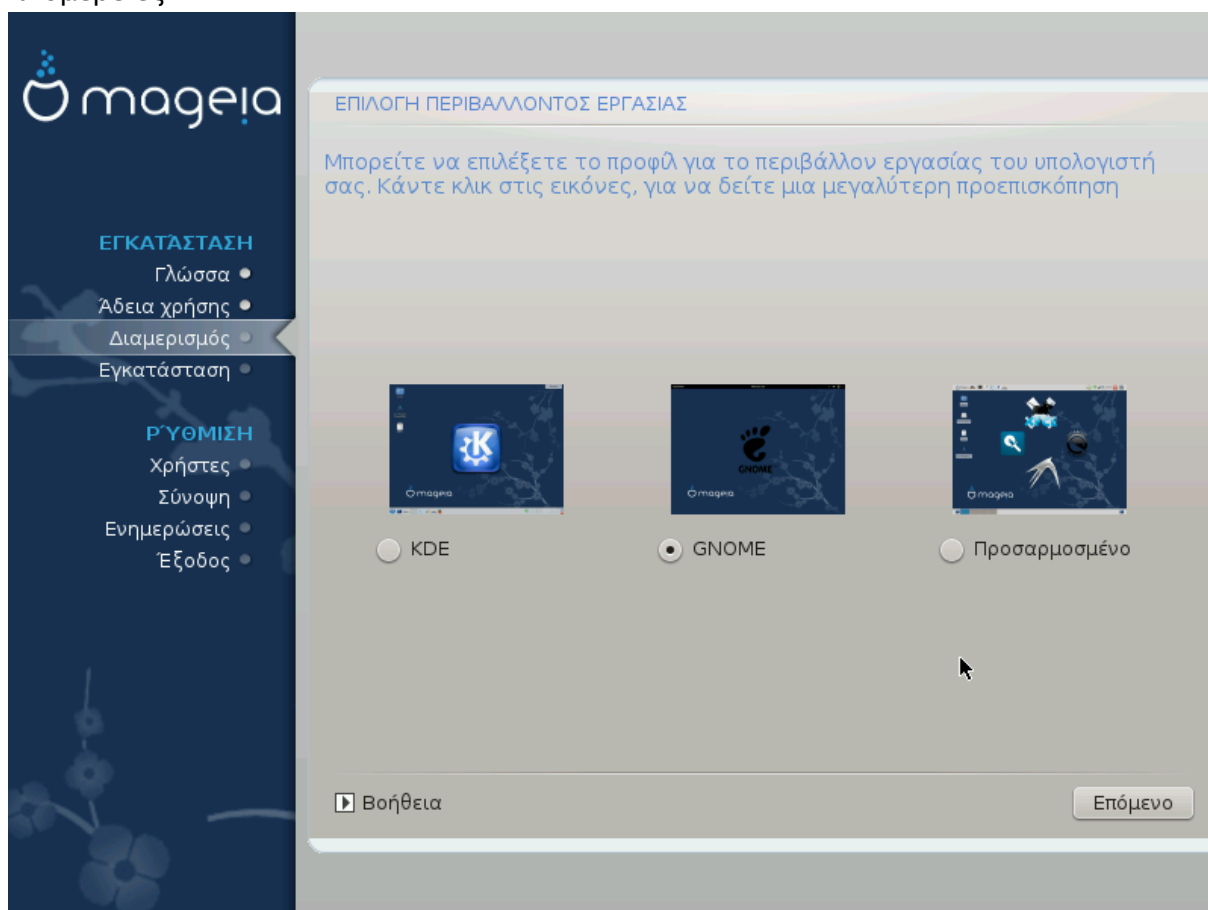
mageia

ΕΠΙΛΟΓΗ ΠΕΡΙΒΑΛΛΟΝΤΟΣ ΕΡΓΑΣΙΑΣ

Μπορείτε να επιλέξετε το προφίλ για το περιβάλλον εργασίας του υπολογιστή σας. Κάντε κλικ στις εικόνες, για να δείτε μια μεγαλύτερη προεπισκόπηση

ΕΓΚΑΤΑΣΤΑΣΗ
Γλώσσα
Άδεια χρήσης
Διαμερισμός
Εγκατάσταση

ΡΎΘΜΙΣΗ
Χρήστες
Σύνοψη
Ενημερώσεις
Έξοδος

mageia
KDE
GNOME
mageia
GNOME
mageia
Προσαρμοσμένο

Βοήθεια
Επόμενο